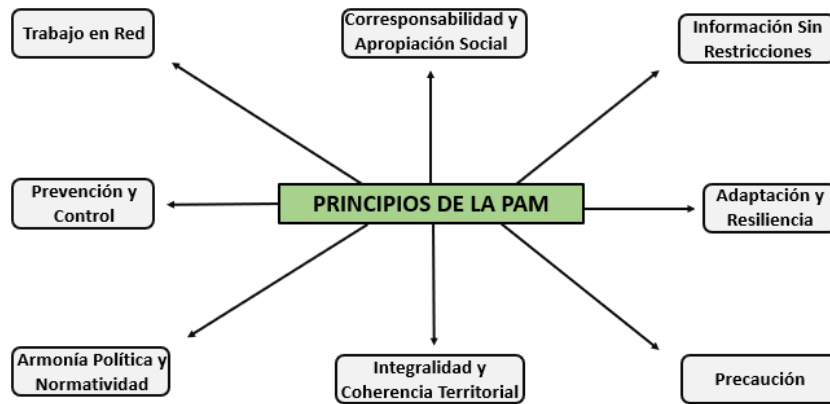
Trabajo en Red

Corresponsabilidad y Apropiación Social

Información Sin Restricciones

Prevención y Control

PRINCIPIOS DE LA PAM

Adaptación y Resiliencia

Armonía Política y Normatividad

Integralidad y Coherencia Territorial

Precaución